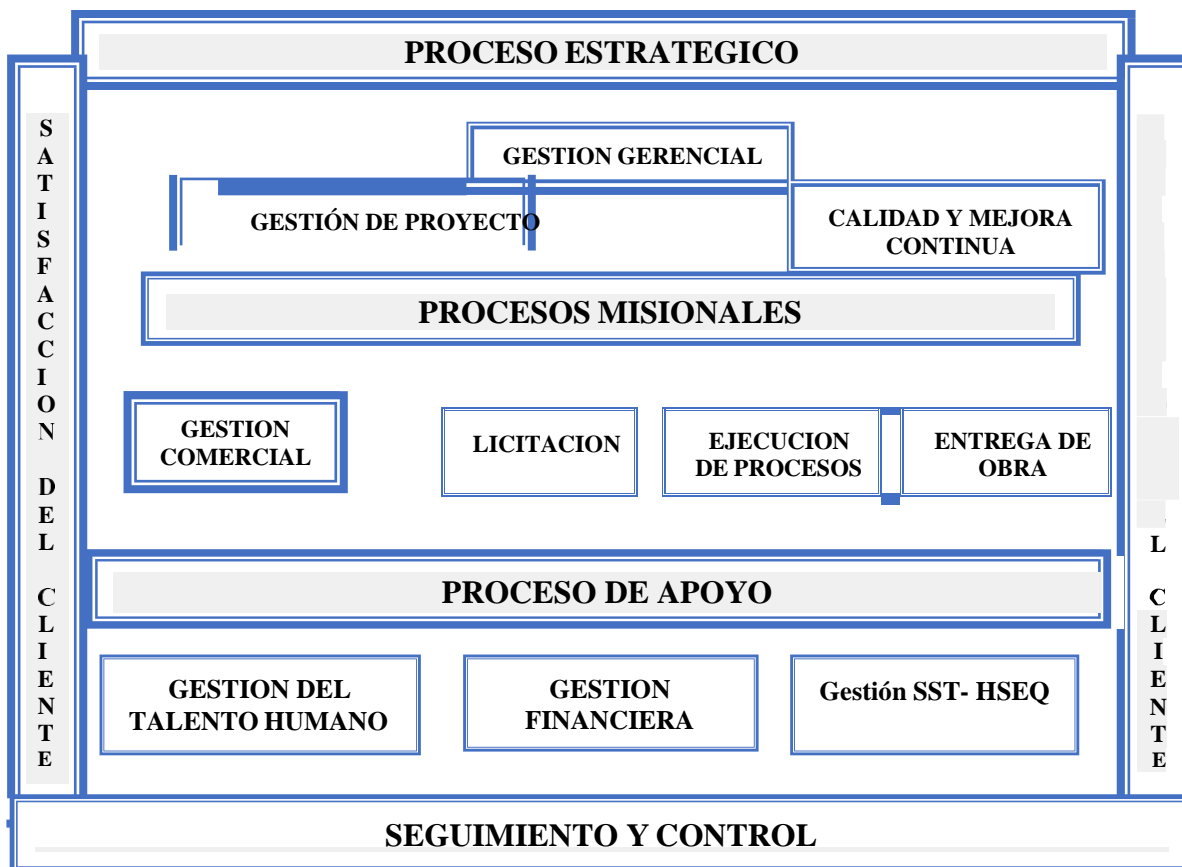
PROCESO ESTRATEGICO

S A T I S F A C C I O N D E L C L I E N T E

GESTION GERENCIAL

GESTIÓN DE PROYECTO

CALIDAD Y MEJORA CONTINUA

PROCESOS MISIONALES

GESTION COMERCIAL

LICITACION

EJECUCION DE PROCESOS

ENTREGA DE OBRA

PROCESO DE APOYO

GESTION DEL TALENTO HUMANO

GESTION FINANCIERA

Gestión SST- HSEQ

L C L I E N T E

SEGUIMIENTO Y CONTROL